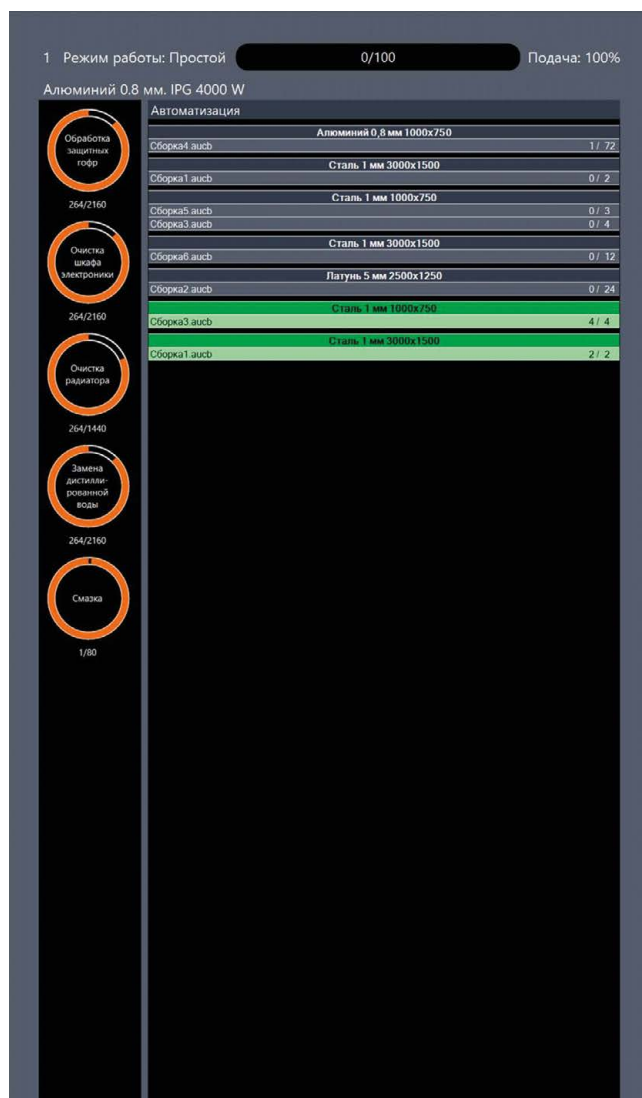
1 Режим работы: Простой 0/100 Подача: 100%

Алюминий 0.8 мм. IPG 4000 W

Обработка защитных гофр

264/2160

Очистка шкафа электроники

264/2160

Очистка радиатора

264/1440

Замена дистиллированной воды

264/2160

Смазка

1/80

Автоматизация

Алюминий 0,8 мм 1000x750

Сборка4.aucb 1/ 72

Сталь 1 мм 3000x1500

Сборка1.aucb 0/ 2

Сталь 1 мм 1000x750

Сборка5.aucb 0/ 3

Сборка3.aucb 0/ 4

Сталь 1 мм 3000x1500

Сборка6.aucb 0/ 12

Латунь 5 мм 2500x1250

Сборка2.aucb 0/ 24

Сталь 1 мм 1000x750

Сборка3.aucb 4/ 4

Сталь 1 мм 3000x1500

Сборка1.aucb 2/ 2